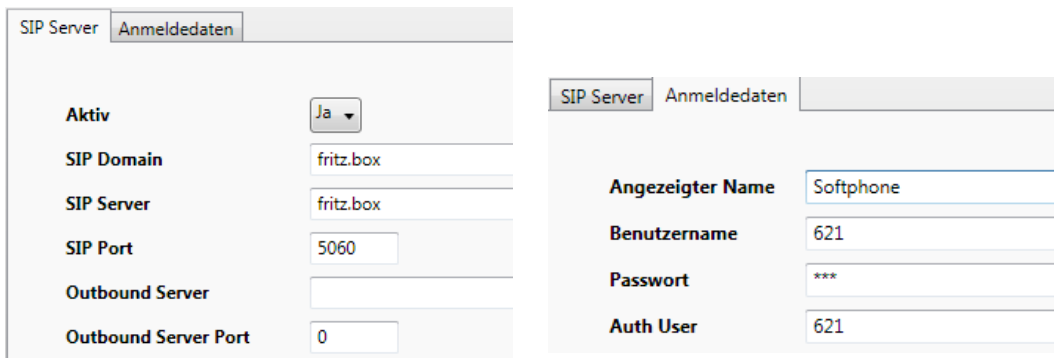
SIP Server | Anmeldedaten

Aktiv | Ja
SIP Domain | fritz.box
SIP Server | fritz.box
SIP Port | 5060
Outbound Server |
Outbound Server Port | 0

SIP Server | Anmeldedaten

Angezeigter Name | Softphone
Benutzername | 621
Passwort | ***
Auth User | 621